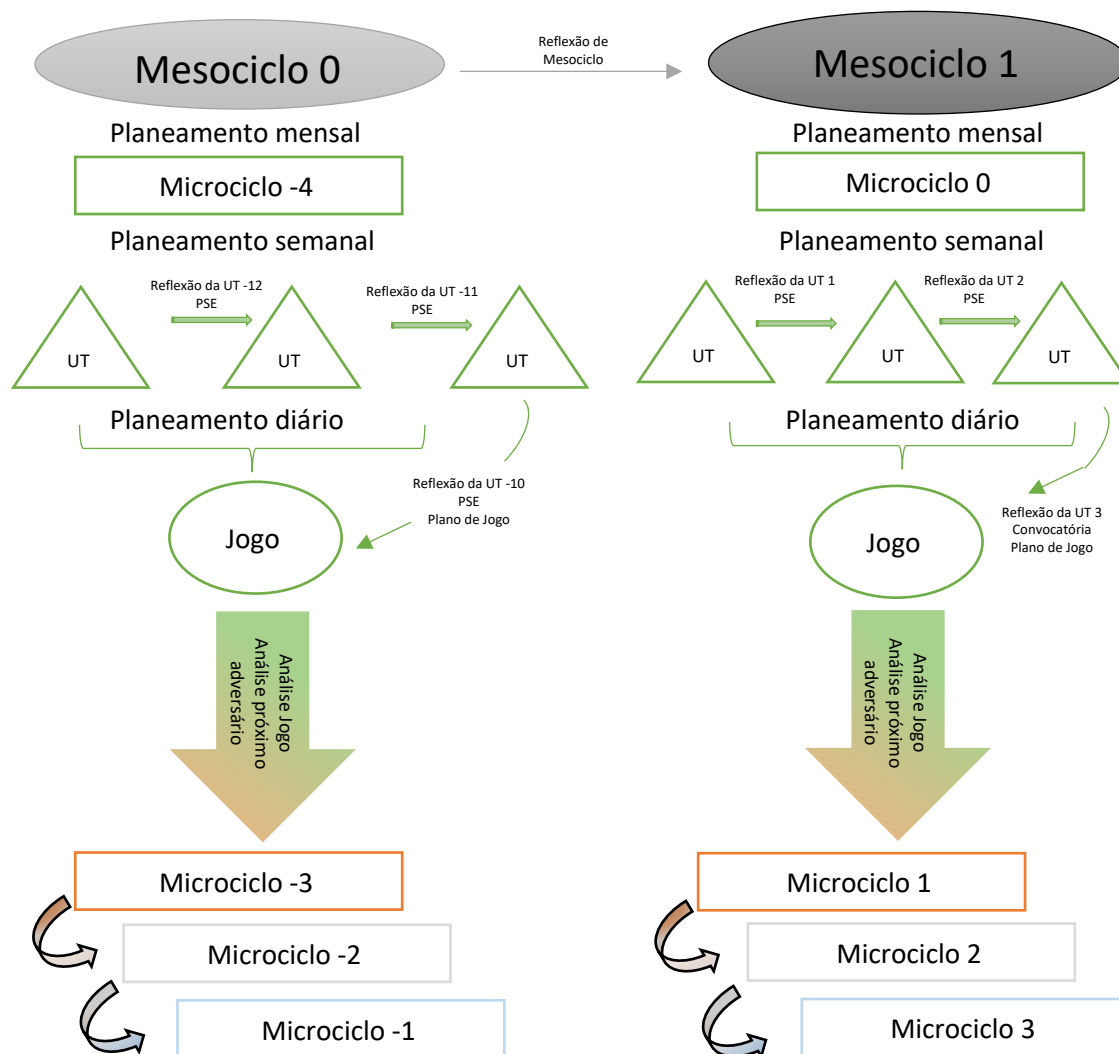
Mesociclo 0

Reflexão de Mesociclo

Mesociclo 1

Planeamento mensal

Microciclo -4

Planeamento semanal

Reflexão da UT -12
PSE

Reflexão da UT -11
PSE

UT

UT

UT

Planeamento diário

Reflexão da UT -10
PSE
Plano de Jogo

Jogo

Análise Jogo
Análise próximo adversário

Microciclo -3

Microciclo -2

Microciclo -1

Planeamento mensal

Microciclo 0

Planeamento semanal

Reflexão da UT 1
PSE

Reflexão da UT 2
PSE

UT

UT

UT

Planeamento diário

Reflexão da UT 3
Convocatória
Plano de Jogo

Jogo

Análise Jogo
Análise próximo adversário

Microciclo 1

Microciclo 2

Microciclo 3